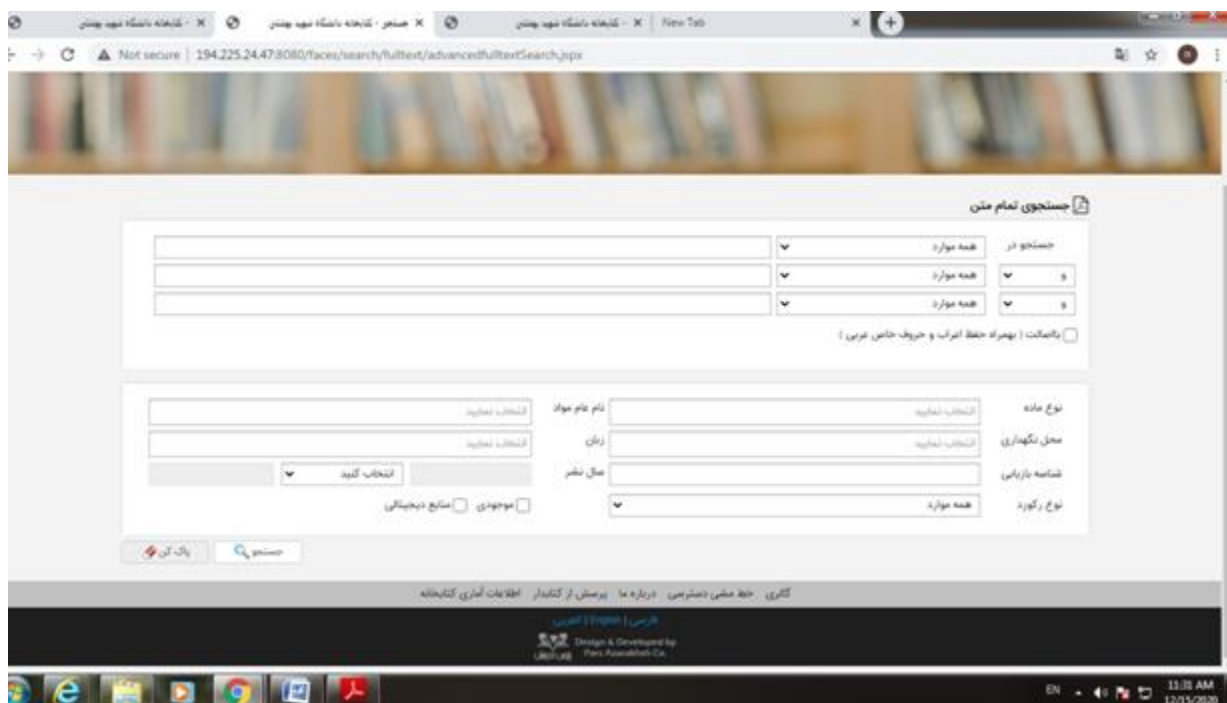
کتابخانه دانشگاه شهید بهشتی - ×   جستجو - کتابخانه دانشگاه شهید بهشتی ×   کتابخانه دانشگاه شهید بهشتی - ×   New Tab ×

Not secure | 194.225.24.47:8080/faces/search/fulltext/advancedfulltextSearch.jspx

جستجوی تمام متن

جستجو در   همه موارد
و   همه موارد
و   همه موارد

بااصالت ( بهمراه حفظ اعراب و حروف خاص عربی )

نوع ماده   انتخاب نمایید   نام عام مواد   انتخاب نمایید
محل نگهداری   انتخاب نمایید   زبان   انتخاب نمایید
شناسه بازیابی   سال نشر   انتخاب کنید
نوع رکورد   همه موارد   موجودی   منابع دیجیتالی

جستجو   پاک کن

گالری   خط مشی دسترسی   درباره ما   پرسش از کتابدار   اطلاعات آماری کتابخانه

فارسی | English | العربیة

Design & Developed by Pars Azarakhsh Co.

EN   11:31 AM 12/15/2020